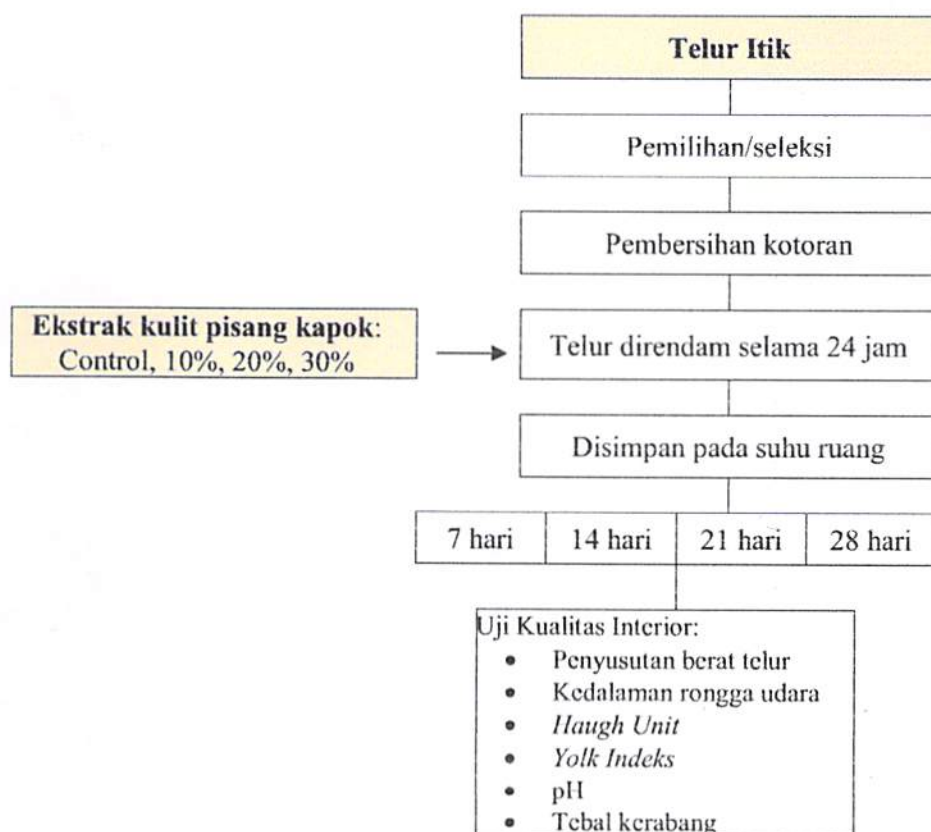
Telur Itik

Pemilihan/seleksi

Pembersihan kotoran

Ekstrak kulit pisang kapok: Control, 10%, 20%, 30%

Telur direndam selama 24 jam

Disimpan pada suhu ruang

| 7 hari | 14 hari | 21 hari | 28 hari |
|---|---|---|---|

Uji Kualitas Interior:
- Penyusutan berat telur
- Kedalaman rongga udara
- Haugh Unit
- Yolk Indeks
- pH
- Tebal kerabang